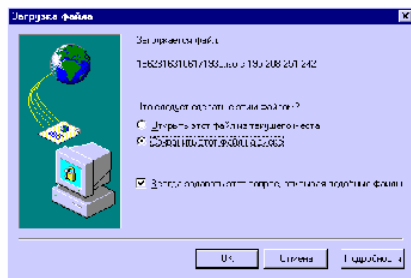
Загрузка файла

Загружается файл:

1582316061793.exe с 195.208.201.242

Что следует сделать с этим файлом?

Открыть этот файл из текущего места

Сохранить этот файл на диске

Всегда задавать этот вопрос, открывая подобные файлы

OK

Отмена

Подробнее